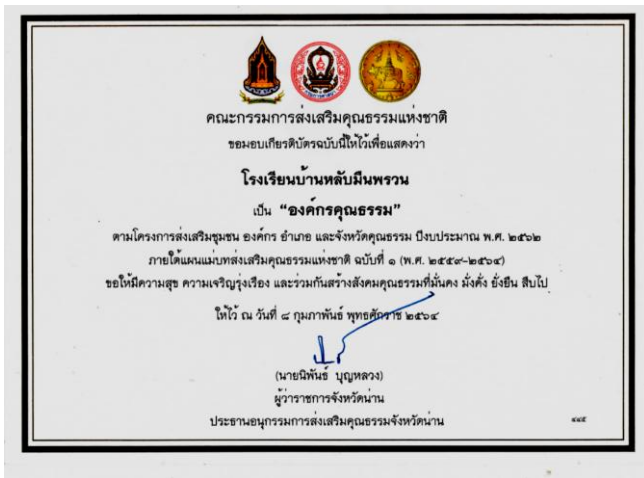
คณะกรรมการส่งเสริมคุณธรรมแห่งชาติ

ขอมอบเกียรติบัตรฉบับนี้ไว้เพื่อแสดงว่า

โรงเรียนบ้านหลับมืนพรวน

เป็น **"องค์กรคุณธรรม"**

ตามโครงการส่งเสริมชุมชน องค์กร อำเภอ และจังหวัดคุณธรรม ปีงบประมาณ พ.ศ. ๒๕๖๒

ภายใต้แผนแม่บทส่งเสริมคุณธรรมแห่งชาติ ฉบับที่ ๑ (พ.ศ. ๒๕๕๙-๒๕๖๔)

ขอให้มีความสุข ความเจริญรุ่งเรือง และร่วมกันสร้างสังคมคุณธรรมที่มั่นคง มั่งคั่ง ยั่งยืน สืบไป

ให้ไว้ ณ วันที่ ๘ กุมภาพันธ์ พุทธศักราช ๒๕๖๔

(นายนิพันธ์ บุญหลวง)

ผู้ว่าราชการจังหวัดน่าน

ประธานอนุกรรมการส่งเสริมคุณธรรมจังหวัดน่าน

๔๔๕